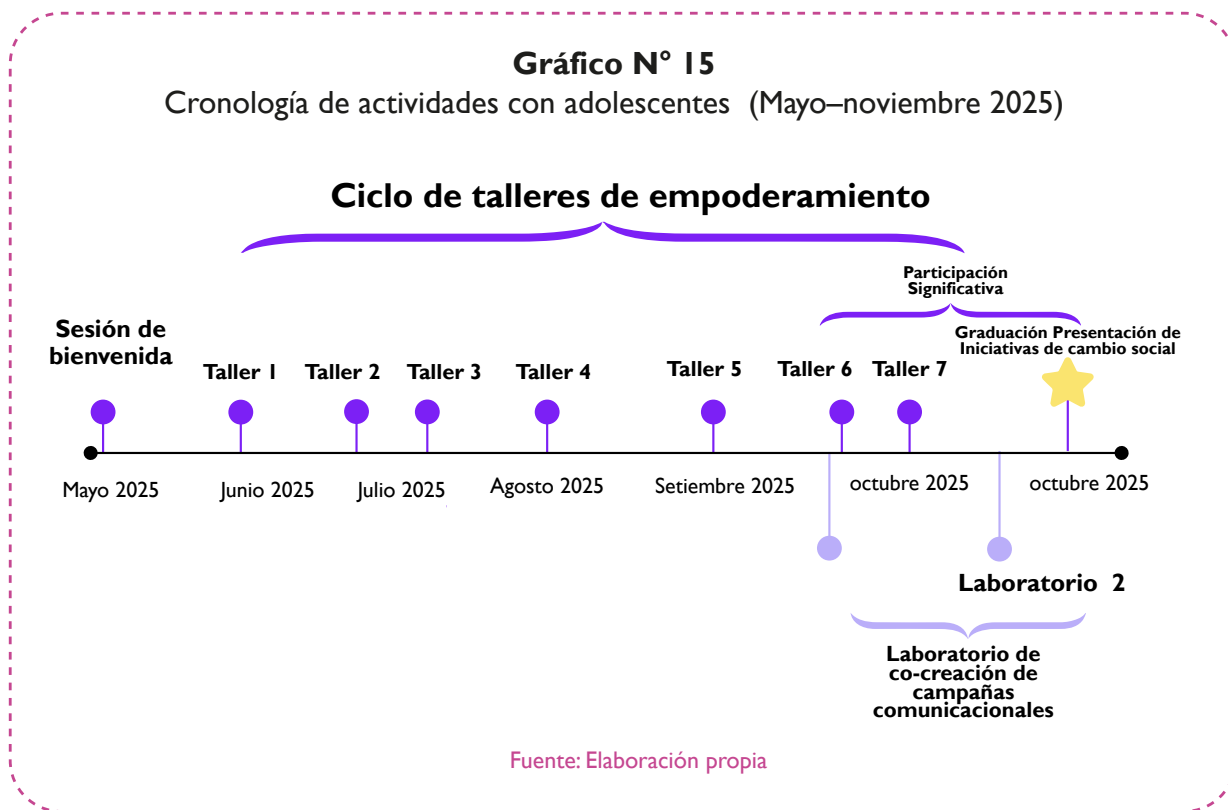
Gráfico N° 15
Cronología de actividades con adolescentes (Mayo–noviembre 2025)

Ciclo de talleres de empoderamiento

Participación Significativa

Sesión de bienvenida

Taller 1

Taller 2

Taller 3

Taller 4

Taller 5

Taller 6

Taller 7

Graduación Presentación de Iniciativas de cambio social

Mayo 2025

Junio 2025

Julio 2025

Agosto 2025

Setiembre 2025

octubre 2025

octubre 2025

Laboratorio 2

Laboratorio de co-creación de campañas comunicacionales

Fuente: Elaboración propia